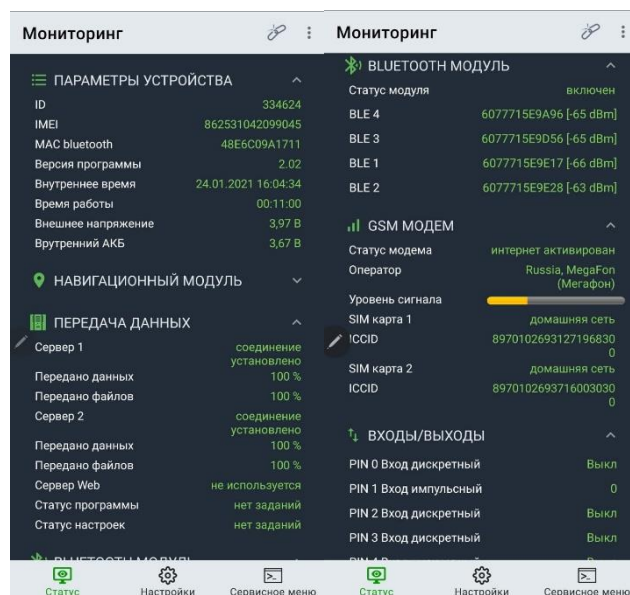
Мониторинг

ПАРАМЕТРЫ УСТРОЙСТВА

| | |
|---|---|
| ID | 334624 |
| IMEI | 862531042099045 |
| MAC bluetooth | 48E6C09A1711 |
| Версия программы | 2.02 |
| Внутреннее время | 24.01.2021 16:04:34 |
| Время работы | 00:11:00 |
| Внешнее напряжение | 3,97 В |
| Врутренний АКБ | 3,67 В |

НАВИГАЦИОННЫЙ МОДУЛЬ

ПЕРЕДАЧА ДАННЫХ

| | |
|---|---|
| Сервер 1 | соединение установлено |
| Передано данных | 100 % |
| Передано файлов | 100 % |
| Сервер 2 | соединение установлено |
| Передано данных | 100 % |
| Передано файлов | 100 % |
| Сервер Web | не используется |
| Статус программы | нет заданий |
| Статус настроек | нет заданий |

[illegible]

Статус Настройки Сервисное меню

Мониторинг

BLUETOOTH МОДУЛЬ

| | |
|---|---|
| Статус модуля | включен |
| BLE 4 | 6077715E9A96 [-65 dBm] |
| BLE 3 | 6077715E9D56 [-65 dBm] |
| BLE 1 | 6077715E9E17 [-66 dBm] |
| BLE 2 | 6077715E9E28 [-63 dBm] |

GSM МОДЕМ

| | |
|---|---|
| Статус модема | интернет активирован |
| Оператор | Russia, MegaFon (Мегафон) |
| Уровень сигнала | |
| SIM карта 1 | домашняя сеть |
| ICCID | 8970102693127196830 0 |
| SIM карта 2 | домашняя сеть |
| ICCID | 8970102693716003030 0 |

ВХОДЫ/ВЫХОДЫ

| | |
|---|---|
| PIN 0 Вход дискретный | Выкл |
| PIN 1 Вход импульсный | 0 |
| PIN 2 Вход дискретный | Выкл |
| PIN 3 Вход дискретный | Выкл |

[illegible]

Статус Настройки Сервисное меню